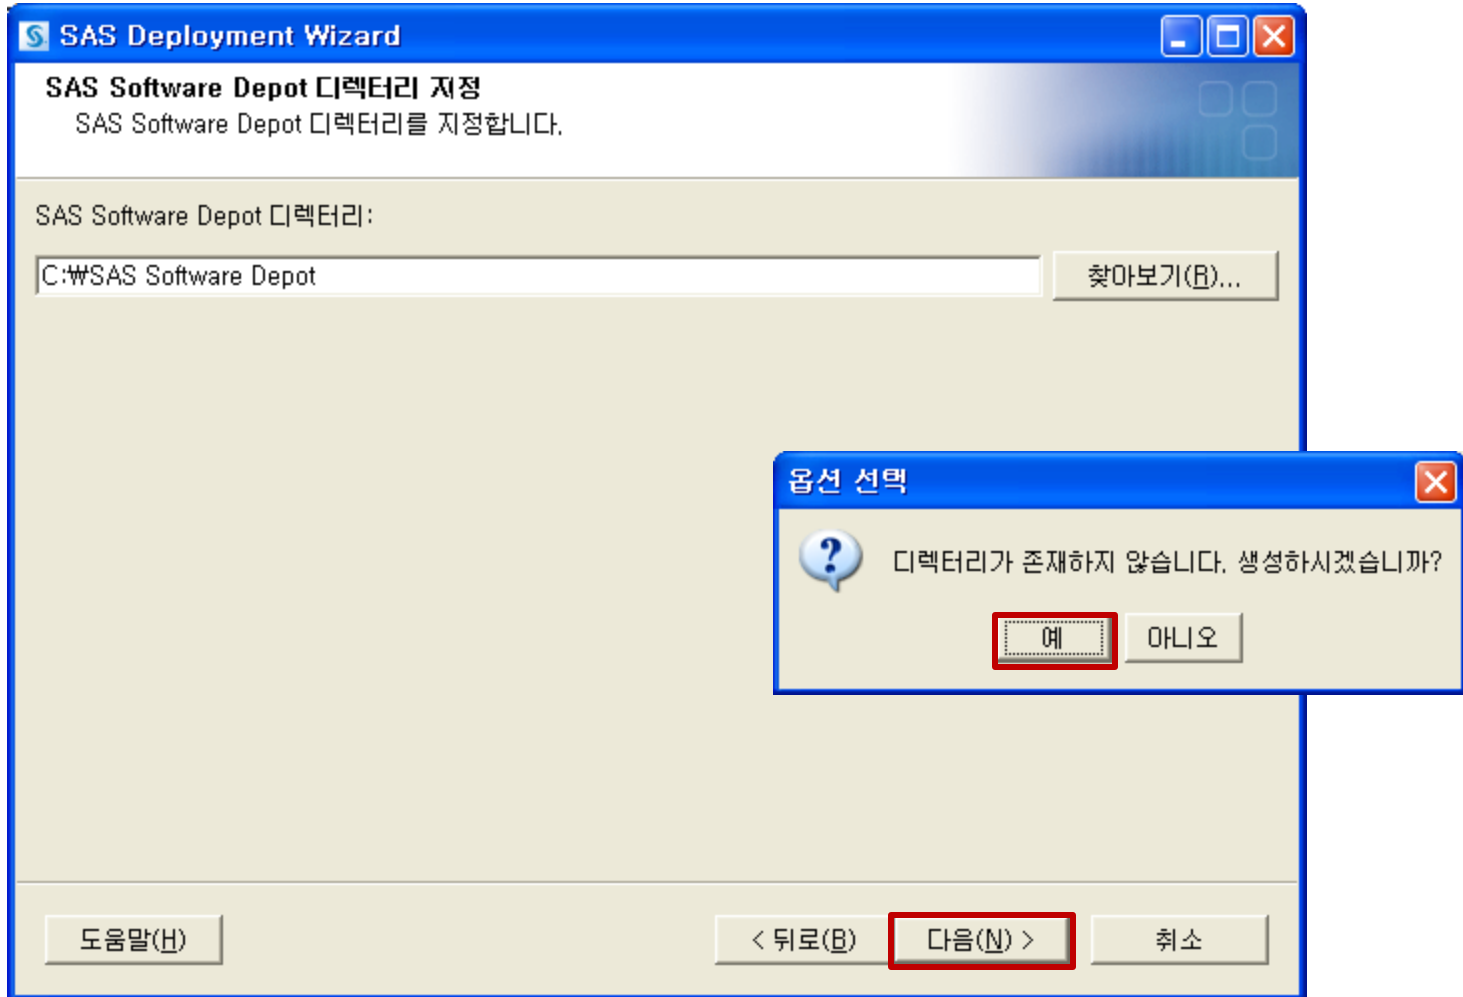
SAS Deployment Wizard

SAS Software Depot 디렉터리 지정

SAS Software Depot 디렉터리를 지정합니다.

SAS Software Depot 디렉터리:

C:₩SAS Software Depot

찾아보기(B)...

옵션 선택

디렉터리가 존재하지 않습니다. 생성하시겠습니까?

예

아니오

도움말(H)

< 뒤로(B)

다음(N) >

취소